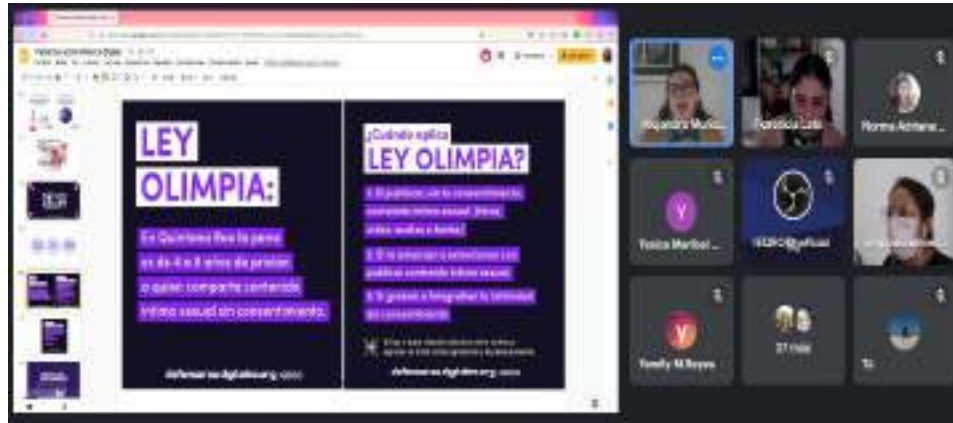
LEY OLIMPIA:

En Quintana Roo la pena es de 4 a 8 años de prisión a quien comparta contenido íntimo sexual sin consentimiento.

defensoresdigitales.org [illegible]

¿Cuándo aplica LEY OLIMPIA?

1. Si publicas, sin tu consentimiento, contenido íntimo sexual (fotos, videos, audios o textos).

2. Si te amenazan o extorsionan con publicar contenido íntimo sexual.

3. Si graban o fotografían tu intimidad sin consentimiento.

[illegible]

defensoresdigitales.org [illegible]

Alejandra Muñ...
Francisca Loh...
Norma Antene...
Yesica Maribel ...
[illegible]
Yamily M Reyes
27 más
Tú